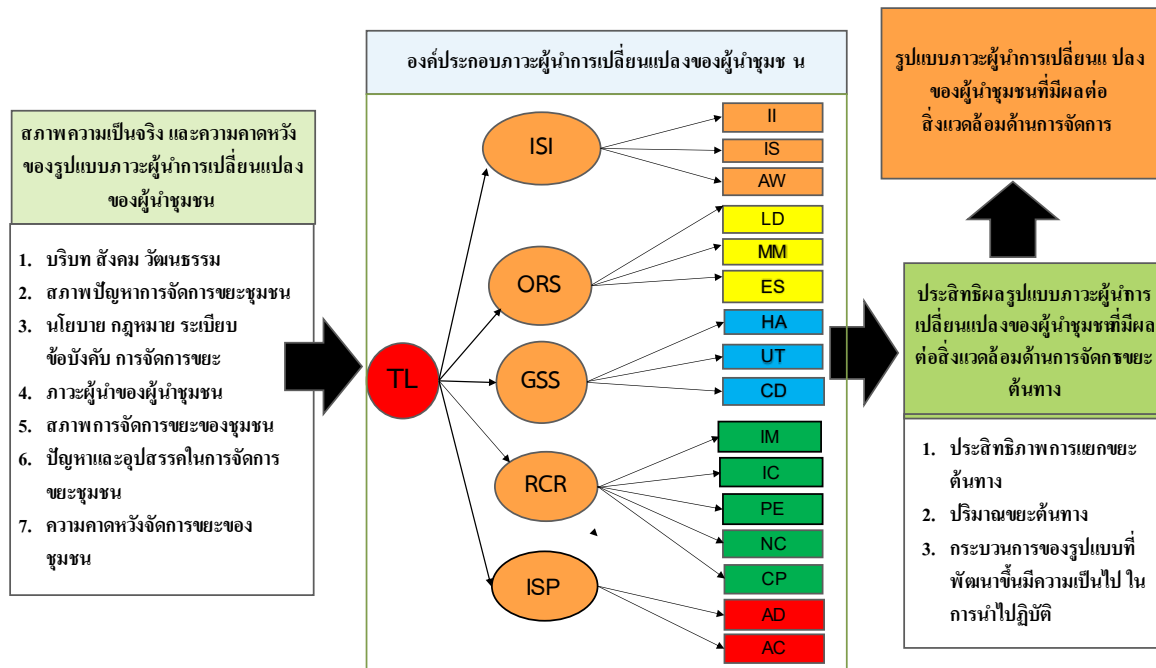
สภาพความเป็นจริง และความคาดหวังของรูปแบบภาวะผู้นำการเปลี่ยนแปลงของผู้นำชุมชน

1. บริบท สังคม วัฒนธรรม
2. สภาพปัญหาการจัดการขยะชุมชน
3. นโยบาย กฎหมาย ระเบียบ ข้อบังคับ การจัดการขยะ
4. ภาวะผู้นำของผู้นำชุมชน
5. สภาพการจัดการขยะของชุมชน
6. ปัญหาและอุปสรรคในการจัดการขยะชุมชน
7. ความคาดหวังจัดการขยะของชุมชน

องค์ประกอบภาวะผู้นำการเปลี่ยนแปลงของผู้นำชุมช น

TL

ISI

ORS

GSS

RCR

ISP

II

IS

AW

LD

MM

ES

HA

UT

CD

IM

IC

PE

NC

CP

AD

AC

รูปแบบภาวะผู้นำการเปลี่ยนแ ปลงของผู้นำชุมชนที่มีผลต่อสิ่งแวดล้อมด้านการจัดการ

ประสิทธิผลรูปแบบภาวะผู้นำการเปลี่ยนแปลงของผู้นำชุมชนที่มีผลต่อสิ่งแวดล้อมด้านการจัดการขยะต้นทาง

1. ประสิทธิภาพการแยกขยะต้นทาง
2. ปริมาณขยะต้นทาง
3. กระบวนการของรูปแบบที่พัฒนาขึ้นมีความเป็นไป ในการนำไปฏิบัติ